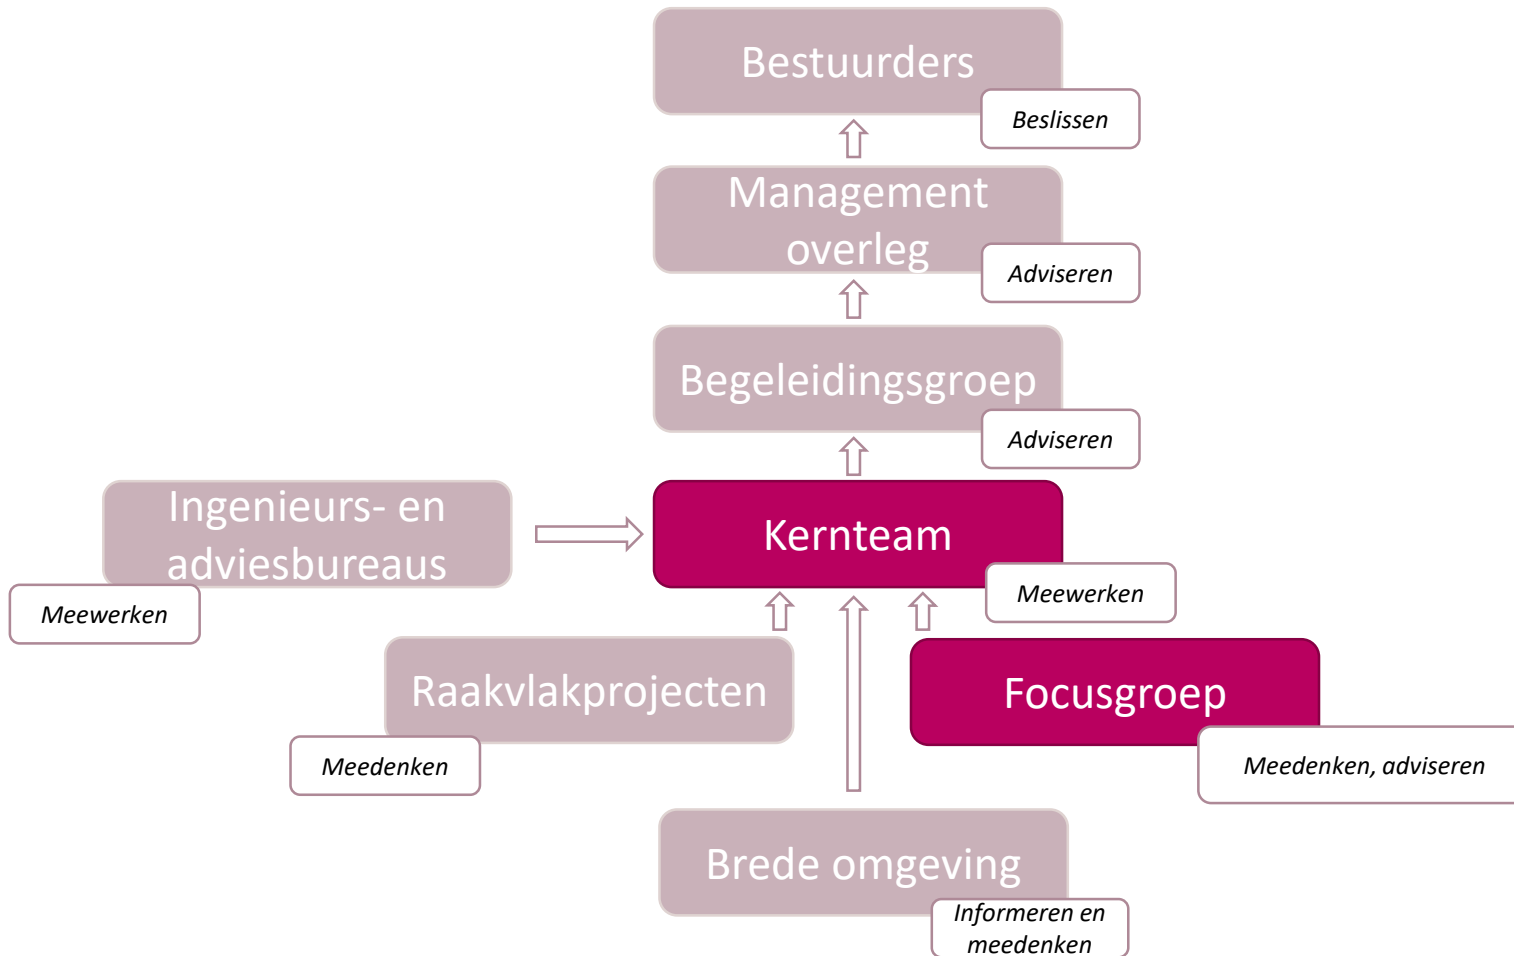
Bestuurders

Beslissen

Management overleg

Adviseren

Begeleidingsgroep

Adviseren

Ingenieurs- en adviesbureaus

Meewerken

Kernteam

Meewerken

Raakvlakprojecten

Meedenken

Focusgroep

Meedenken, adviseren

Brede omgeving

Informeren en meedenken